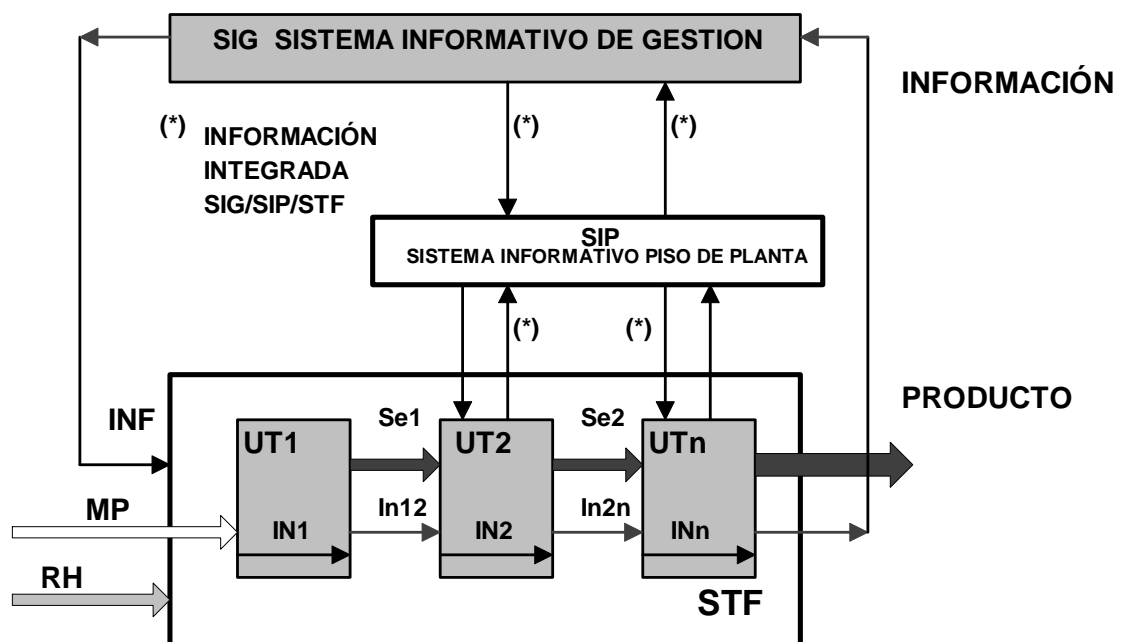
SIG SISTEMA INFORMATIVO DE GESTION

INFORMACIÓN

(*) INFORMACIÓN INTEGRADA SIG/SIP/STF

(*)

(*)

SIP
SISTEMA INFORMATIVO PISO DE PLANTA

(*)

(*)

PRODUCTO

INF

UT1

Se1

UT2

Se2

UTn

MP

IN1

In12

IN2

In2n

INn

RH

STF